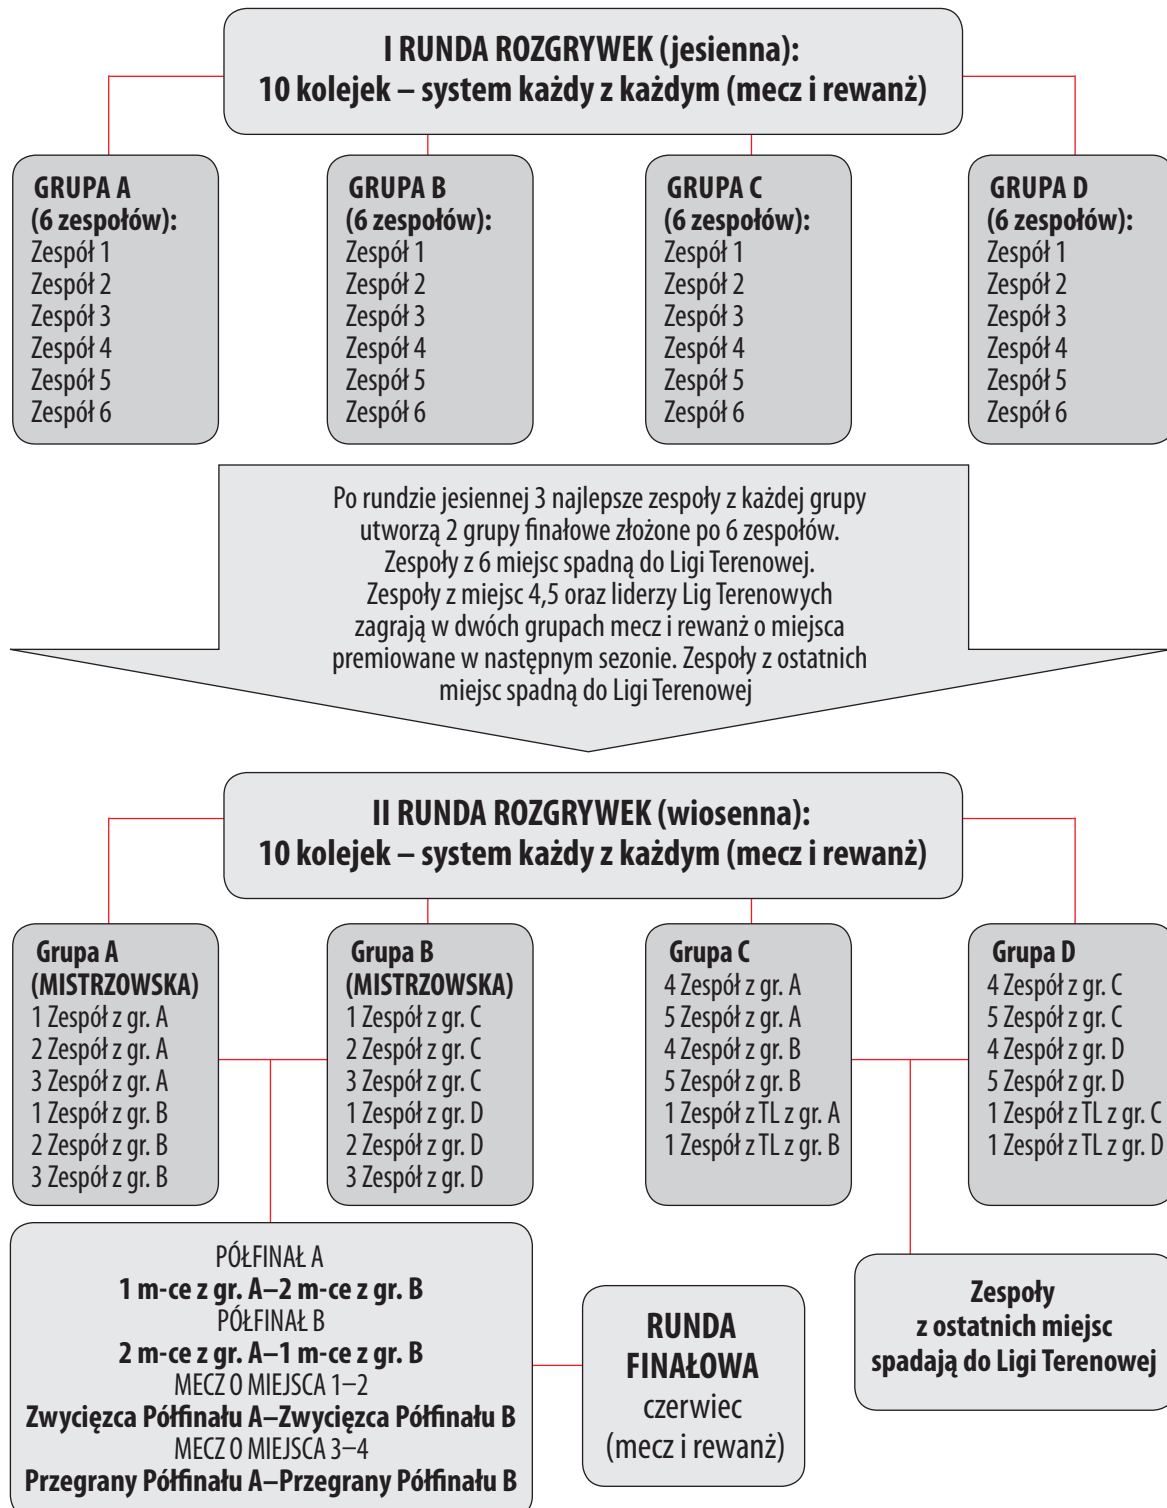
I RUNDA ROZGRYWEK (jesienna):
10 kolejek – system każdy z każdym (mecz i rewanż)

GRUPA A
(6 zespołów):
Zespół 1
Zespół 2
Zespół 3
Zespół 4
Zespół 5
Zespół 6

GRUPA B
(6 zespołów):
Zespół 1
Zespół 2
Zespół 3
Zespół 4
Zespół 5
Zespół 6

GRUPA C
(6 zespołów):
Zespół 1
Zespół 2
Zespół 3
Zespół 4
Zespół 5
Zespół 6

GRUPA D
(6 zespołów):
Zespół 1
Zespół 2
Zespół 3
Zespół 4
Zespół 5
Zespół 6

Po rundzie jesiennej 3 najlepsze zespoły z każdej grupy utworzą 2 grupy finałowe złożone po 6 zespołów. Zespoły z 6 miejsc spadną do Ligi Terenowej. Zespoły z miejsc 4,5 oraz liderzy Lig Terenowych zagrają w dwóch grupach mecz i rewanż o miejsca premiowane w następnym sezonie. Zespoły z ostatnich miejsc spadną do Ligi Terenowej

II RUNDA ROZGRYWEK (wiosenna):
10 kolejek – system każdy z każdym (mecz i rewanż)

Grupa A
(MISTRZOWSKA)
1 Zespół z gr. A
2 Zespół z gr. A
3 Zespół z gr. A
1 Zespół z gr. B
2 Zespół z gr. B
3 Zespół z gr. B

Grupa B
(MISTRZOWSKA)
1 Zespół z gr. C
2 Zespół z gr. C
3 Zespół z gr. C
1 Zespół z gr. D
2 Zespół z gr. D
3 Zespół z gr. D

Grupa C
4 Zespół z gr. A
5 Zespół z gr. A
4 Zespół z gr. B
5 Zespół z gr. B
1 Zespół z TL z gr. A
1 Zespół z TL z gr. B

Grupa D
4 Zespół z gr. C
5 Zespół z gr. C
4 Zespół z gr. D
5 Zespół z gr. D
1 Zespół z TL z gr. C
1 Zespół z TL z gr. D

PÓŁFINAŁ A
1 m-ce z gr. A–2 m-ce z gr. B
PÓŁFINAŁ B
2 m-ce z gr. A–1 m-ce z gr. B
MECZ O MIEJSCA 1–2
Zwycięzca Półfinału A–Zwycięzca Półfinału B
MECZ O MIEJSCA 3–4
Przegrany Półfinału A–Przegrany Półfinału B

RUNDA FINAŁOWA
czerwiec
(mecz i rewanż)

Zespoły z ostatnich miejsc spadają do Ligi Terenowej